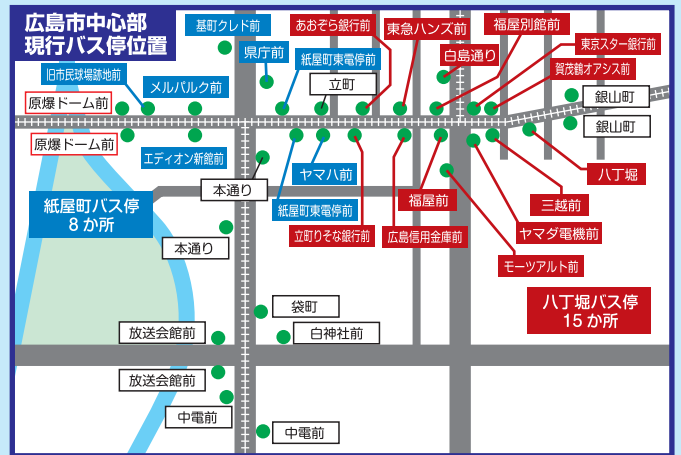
広島市中心部
現行バス停位置

基町クレド前
県庁前
旧市民球場跡地前
メルパルク前
原爆ドーム前
原爆ドーム前
紙屋町東電停前
立町
あおぞら銀行前
東急ハンズ前
白島通り
福屋別館前
東京スター銀行前
賀茂鶴オアシス前
銀山町
銀山町
エディオン新館前
本通り
ヤマハ前
紙屋町東電停前
立町りそな銀行前
広島信用金庫前
福屋前
八丁堀
三越前
ヤマダ電機前
モーツアルト前
紙屋町バス停
8か所
本通り
袋町
白神社前
放送会館前
放送会館前
中電前
中電前
八丁堀バス停
15か所